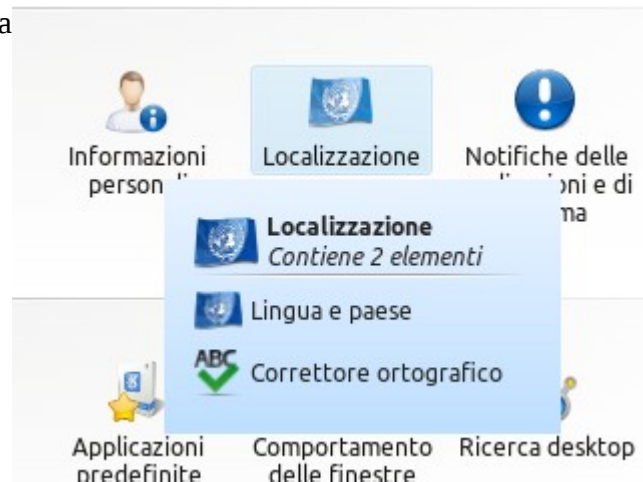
a

Informazioni person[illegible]

Localizzazione

Notifiche delle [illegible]ioni e di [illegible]ma

Localizzazione
Contiene 2 elementi

Lingua e paese

ABC

Correttore ortografico

Applicazioni predefinite

Comportamento delle finestre

Ricerca desktop